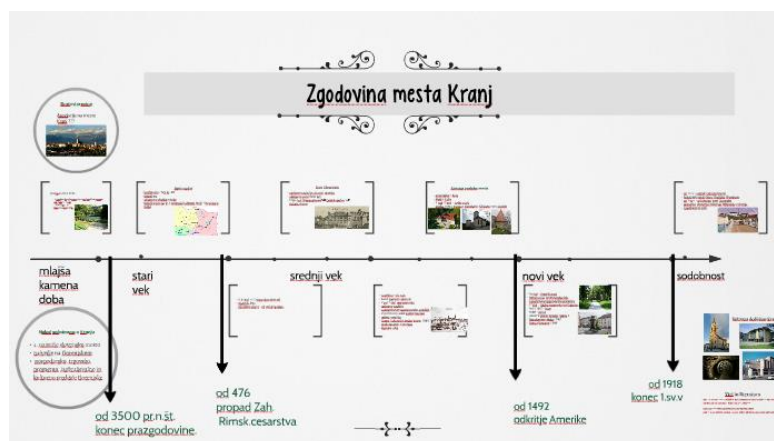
Zgodovina mesta Kranj

mlajša kamena doba

stari vek

srednji vek

novi vek

sodobnost

od 3500 pr.n.št. konec prazgodovine

od 476 propad Zah. Rimsk cesarstva

od 1492 odkritje Amerike

od 1918 konec 1.sv.v

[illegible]